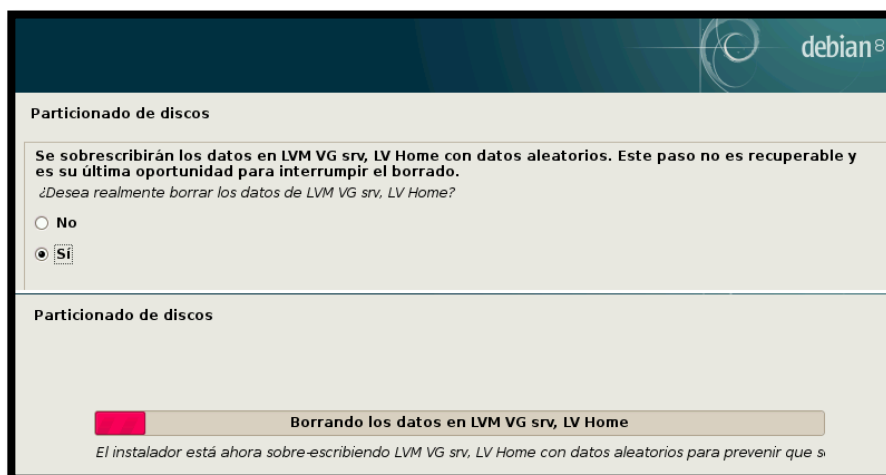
debian 8

Particionado de discos

Se sobrescribirán los datos en LVM VG srv, LV Home con datos aleatorios. Este paso no es recuperable y es su última oportunidad para interrumpir el borrado.

¿Desea realmente borrar los datos de LVM VG srv, LV Home?

No

Sí

Particionado de discos

Borrando los datos en LVM VG srv, LV Home

El instalador está ahora sobre-escribiendo LVM VG srv, LV Home con datos aleatorios para prevenir que s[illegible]